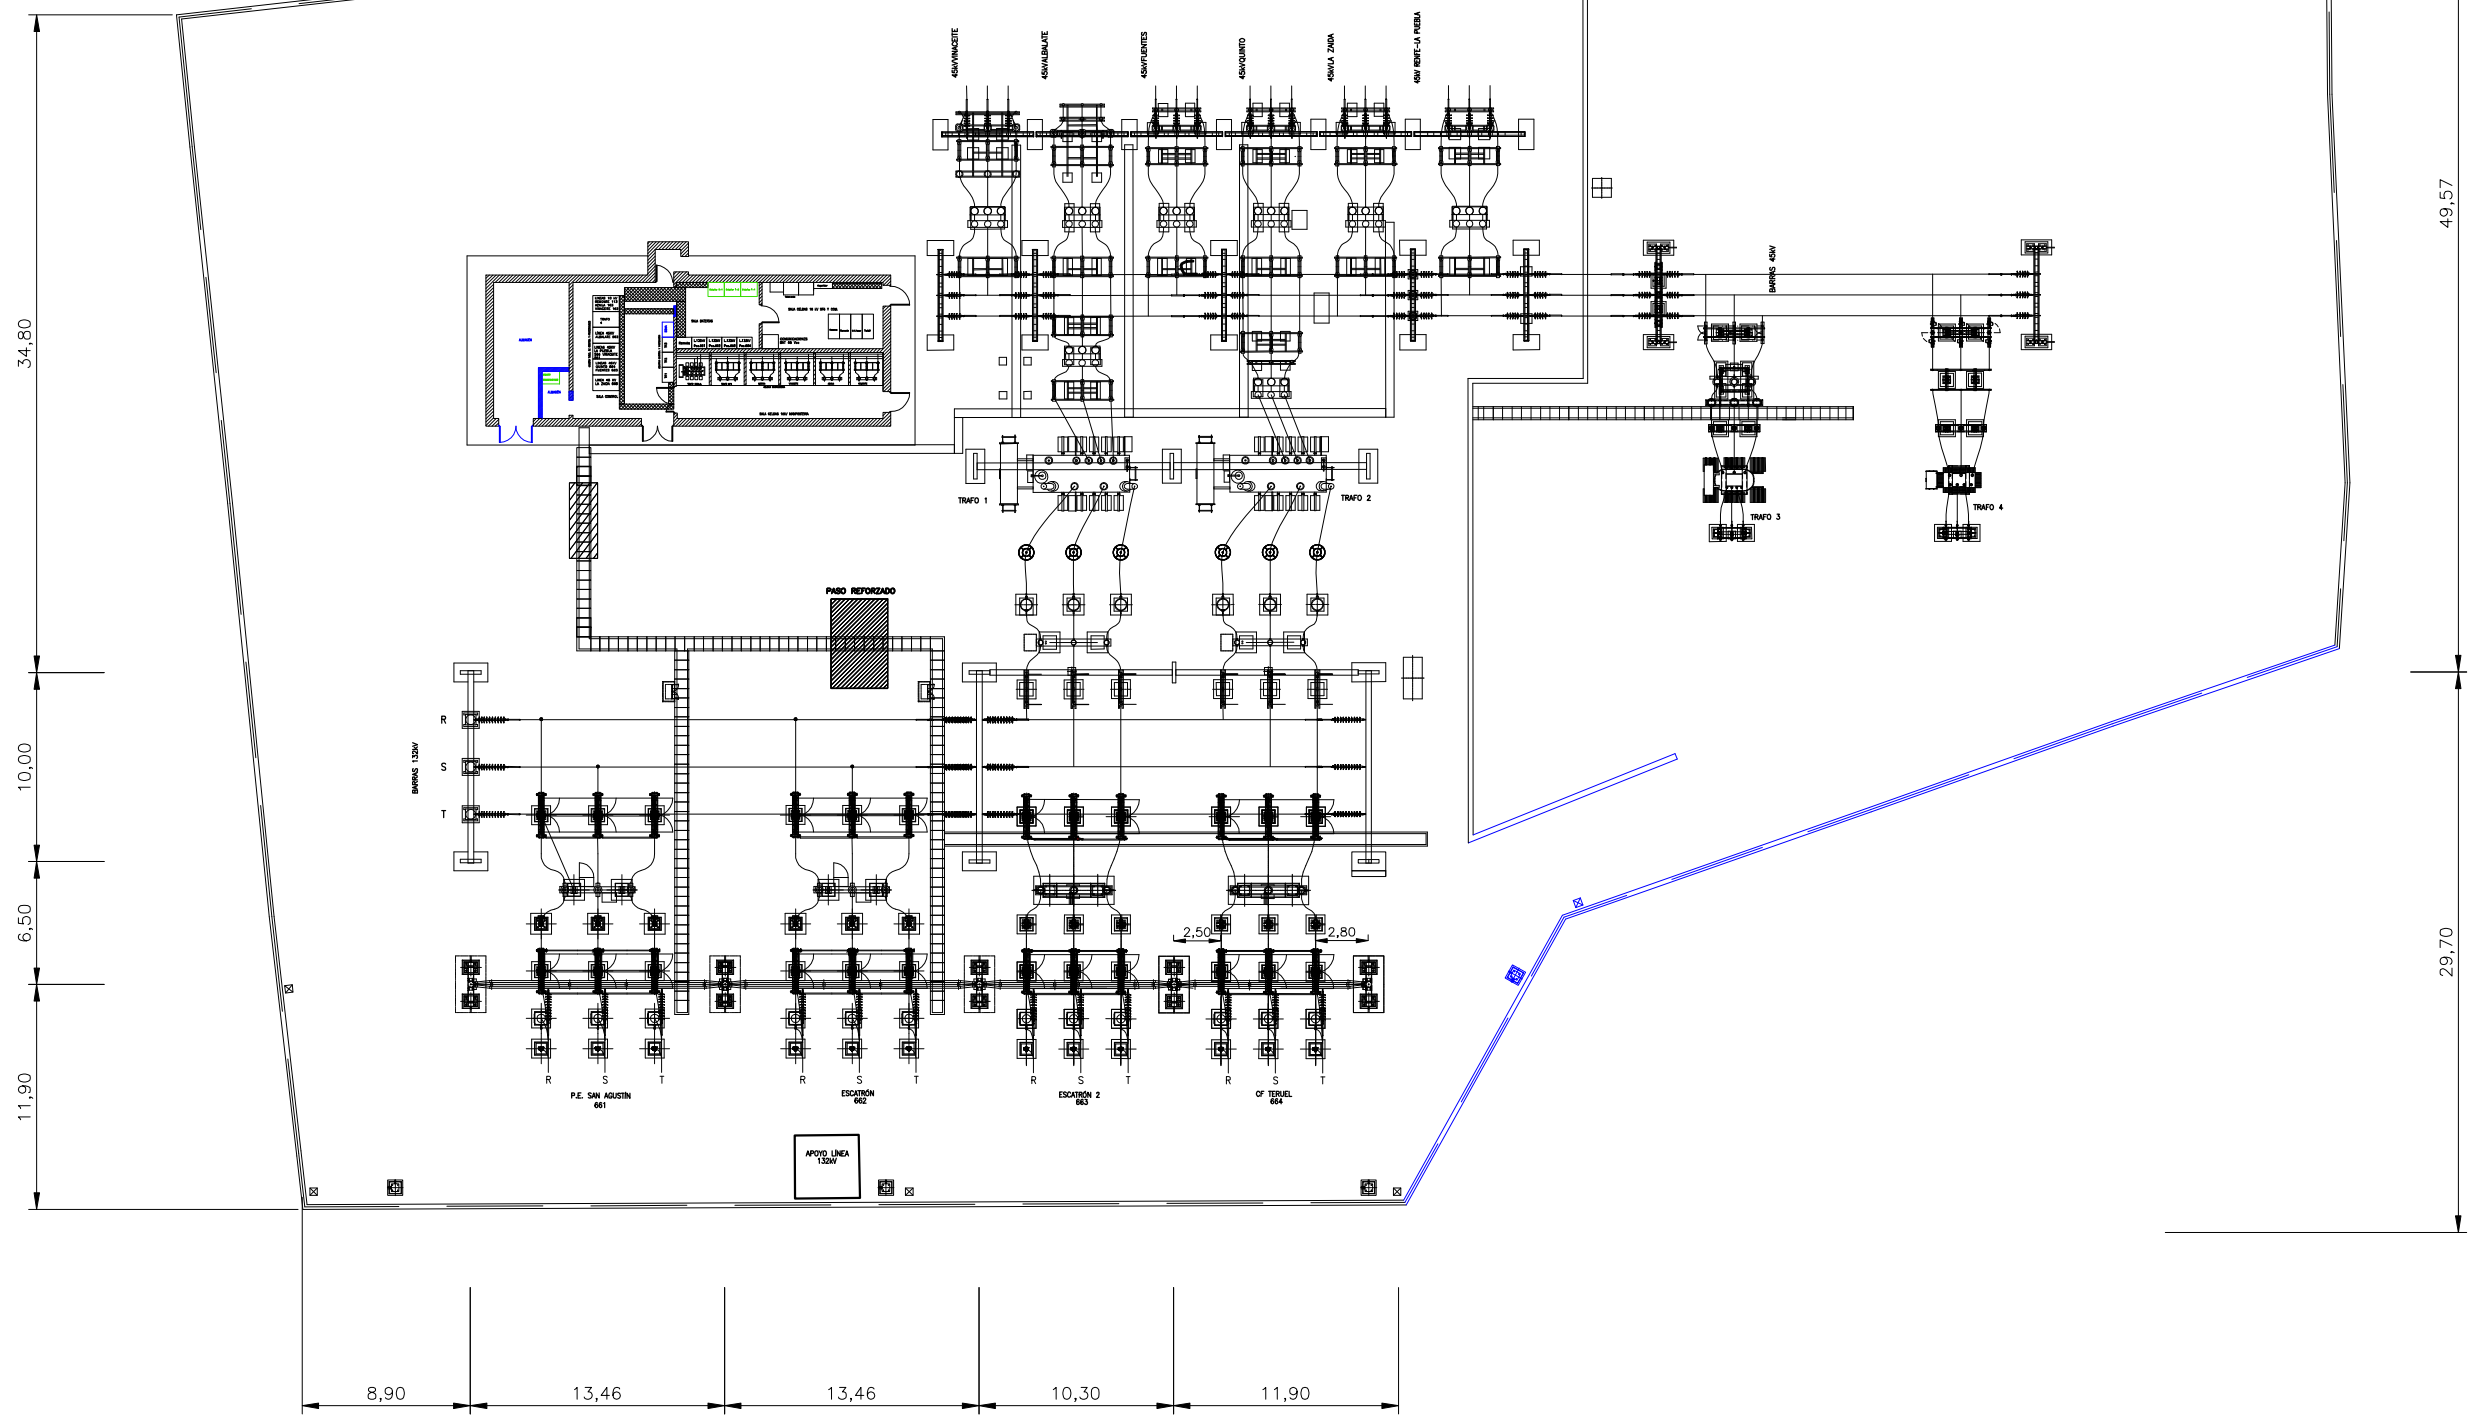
45kV/VINACEITE
45kV/ALBALATE
45kV/FUENTES
45kV/QUINTO
45kV/LA ZAIDA
45kV RENFE-LA PUEBLA

34,80

49,57

BARRAS 45kV

TRAFO 1
TRAFO 2
TRAFO 3
TRAFO 4

PASO REFORZADO

BARRAS 132kV
R
S
T

10,00
6,50
11,90
29,70

2,50
2,80

R S T
P.E. SAN AGUSTÍN
661

R S T
ESCATRÓN
662

R S T
ESCATRÓN 2
663

R S T
CF TERUEL
664

APOYO LÍNEA
132kV

8,90
13,46
13,46
10,30
11,90